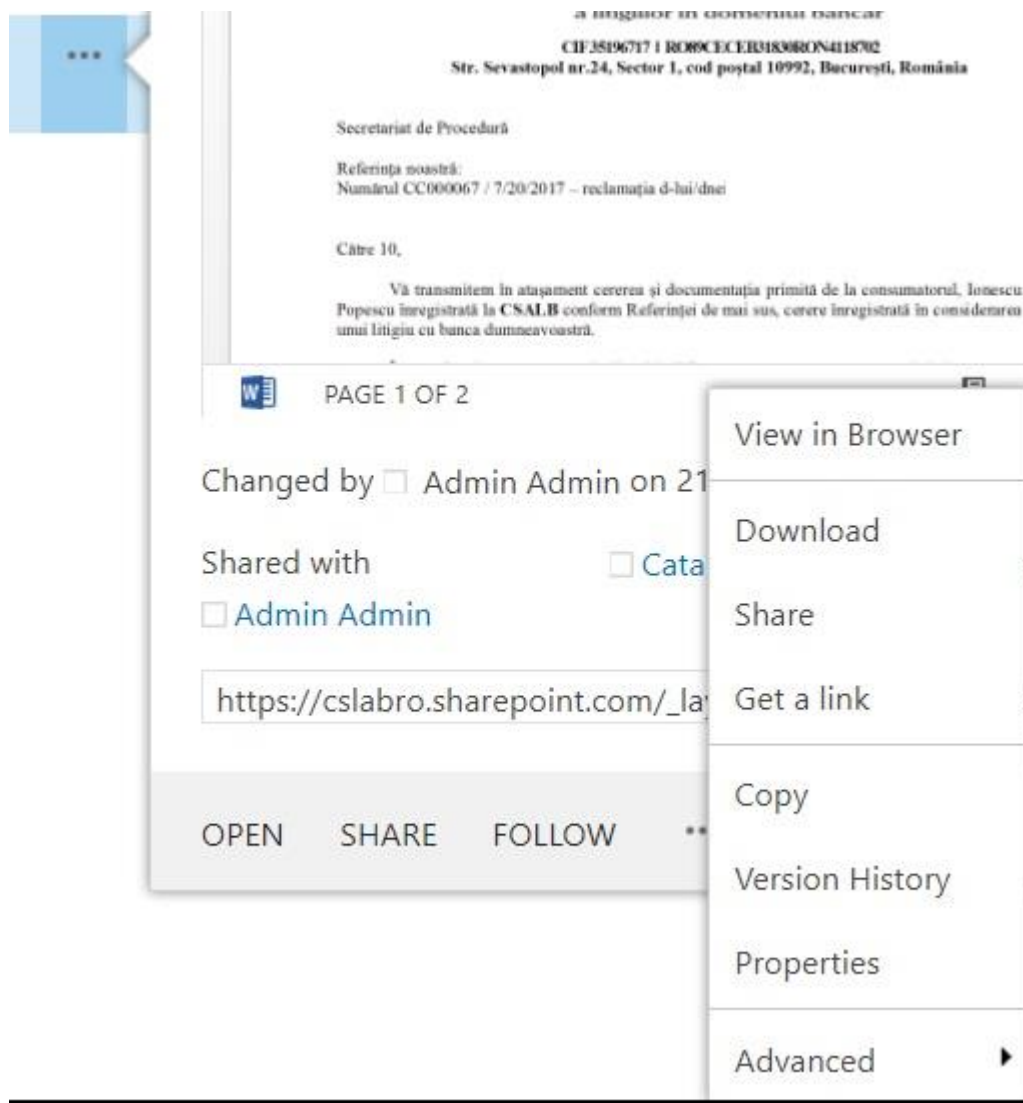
...

a litigiilor în domeniul bancar

CIF 35196717 | RO89CECEB31830RON4118702
Str. Sevastopol nr.24, Sector 1, cod poștal 10992, București, România

Secretariat de Procedură

Referința noastră:
Numărul CC000067 / 7/20/2017 – reclamația d-lui/dnei

Către 10,

Vă transmitem în atașament cererea și documentația primită de la consumatorul, Ionescu Popescu înregistrată la CSALB conform Referinței de mai sus, cerere înregistrată în considerarea unui litigiu cu banca dumneavoastră.

PAGE 1 OF 2

Changed by Admin Admin on 21

Shared with

Cata

Admin Admin

https://cslabro.sharepoint.com/_la

OPEN SHARE FOLLOW ...

View in Browser

Download

Share

Get a link

Copy

Version History

Properties

Advanced